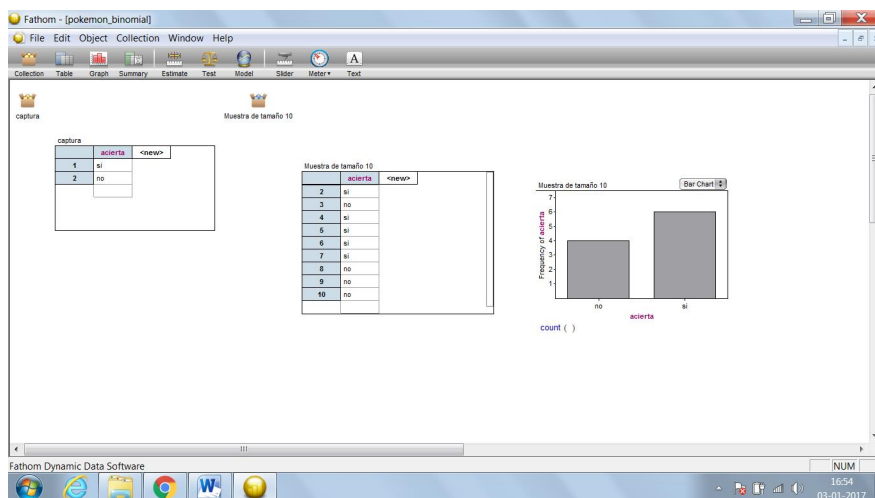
Fathom - [pokemon_binomial]

File Edit Object Collection Window Help

Collection Table Graph Summary Estimate Test Model Slider Meter Text

captura

Muestra de tamaño 10

captura

| | acierta | <new> |
|---|---|---|
| 1 | si | |
| 2 | no | |

Muestra de tamaño 10

| | acierta | <new> |
|---|---|---|
| 2 | si | |
| 3 | no | |
| 4 | si | |
| 5 | si | |
| 6 | si | |
| 7 | si | |
| 8 | no | |
| 9 | no | |
| 10 | no | |

Muestra de tamaño 10

Bar Chart

Frequency of acierta

7
6
5
4
3
2
1

no si

acierta

count ( )

Fathom Dynamic Data Software

NUM

16:54
03-01-2017